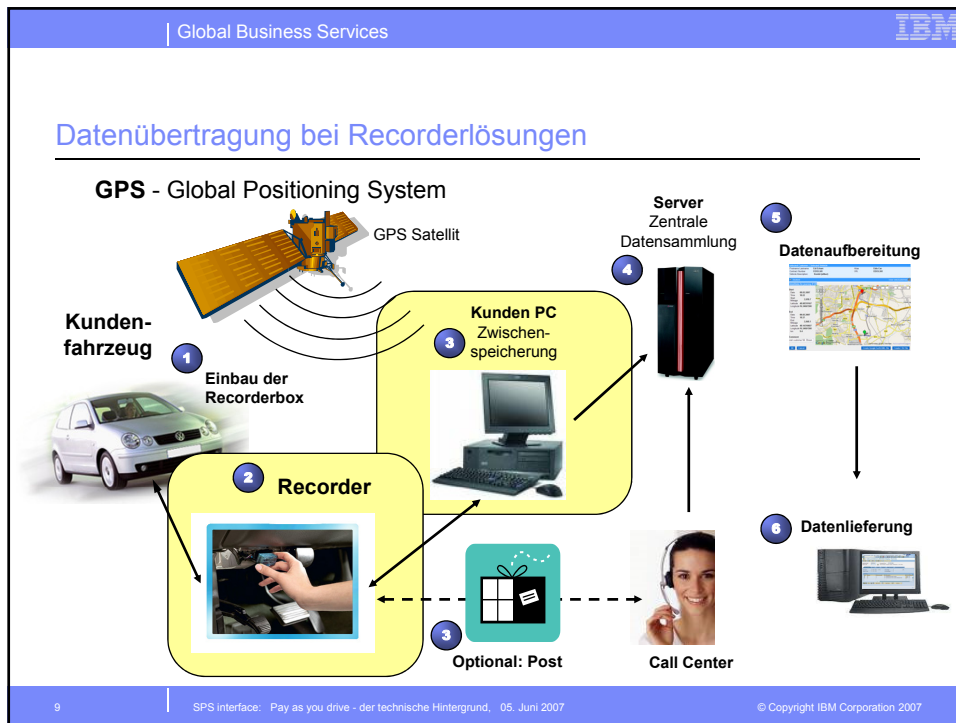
Global Business Services

IBM

Datenübertragung bei Recorderlösungen

GPS - Global Positioning System

GPS Satellit

Kundenfahrzeug

1 Einbau der Recorderbox

2 Recorder

3 Kunden PC Zwischenspeicherung

4 Server Zentrale Datensammlung

5 Datenaufbereitung

6 Datenlieferung

3 Optional: Post

Call Center

9 SPS interface: Pay as you drive - der technische Hintergrund, 05. Juni 2007 © Copyright IBM Corporation 2007